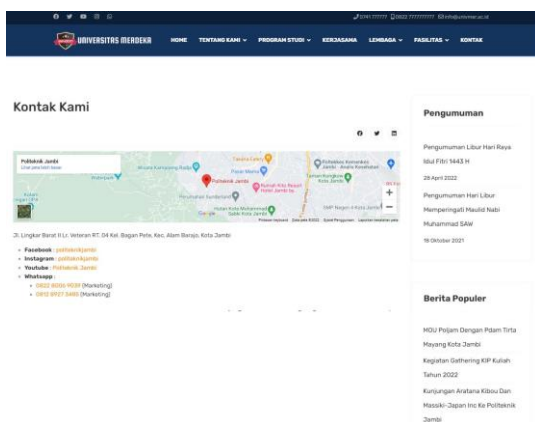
0341 77777 08227777777 info@unismer.ac.id

UNIVERSITAS MERDEKA

HOME TENTANG KAMI PROGRAM STUDI KERJASAMA LEMBAGA FASILITAS KONTAK

Kontak Kami

Politeknik Jambi

Politeknik Jambi

Google

Jl. Lingkar Barat II Lr. Veteran RT. 04 Kel. Bagan Pete, Kec. Alam Barajo, Kota Jambi

- Facebook : politeknikjambi
- Instagram : politeknikjambi
- Youtube : Politeknik Jambi
- Whatsapp :
  - 0822 8006 9559 (Marketing)
  - 0812 8927 5455 (Marketing)

Pengumuman

Pengumuman Libur Hari Raya Idul Fitri 1443 H

28 April 2022

Pengumuman Hari Libur Memperingati Maulid Nabi Muhammad SAW

18 Oktober 2021

Berita Populer

MOU Poljam Dengan Pdam Tirta Mayang Kota Jambi

Kegiatan Gathering KIP Kuliah Tahun 2022

Kunjungan Aratana Kibou Dan Masaki-Japan Inc Ke Politeknik Jambi